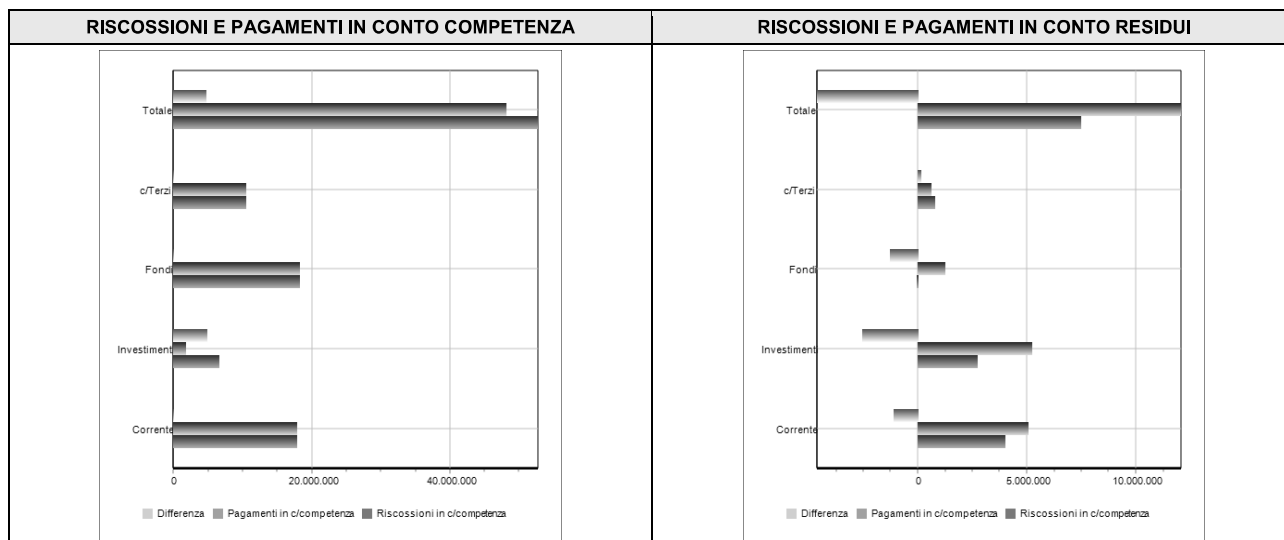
| RISCOSSIONI E PAGAMENTI IN CONTO COMPETENZA | RISCOSSIONI E PAGAMENTI IN CONTO RESIDUI |
|---|---|
| Totale, c/Terzi, Fondi, Investimenti, Corrente; 0, 20.000.000, 40.000.000; Differenza, Pagamenti in c/competenza, Riscossioni in c/competenza | Totale, c/Terzi, Fondi, Investimenti, Corrente; 0, 5.000.000, 10.000.000; Differenza, Pagamenti in c/competenza, Riscossioni in c/competenza |